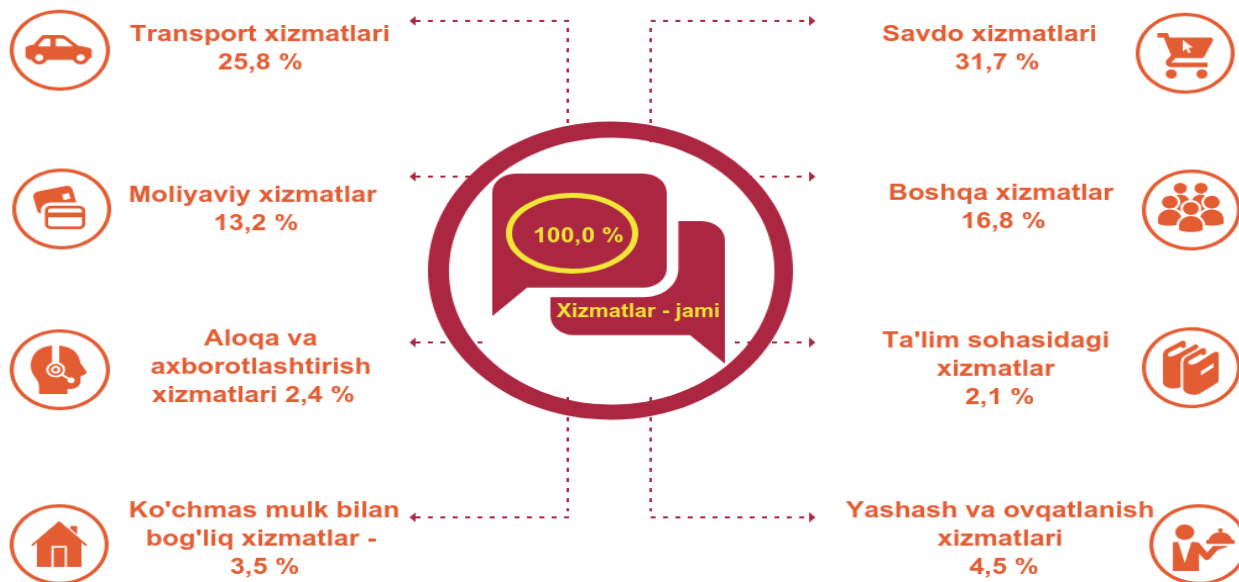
Transport xizmatlari
25,8 %

Savdo xizmatlari
31,7 %

Moliyaviy xizmatlar
13,2 %

100,0 %

Xizmatlar - jami

Boshqa xizmatlar
16,8 %

Aloqa va axborotlashtirish xizmatlari 2,4 %

Ta'lim sohasidagi xizmatlar
2,1 %

Ko'chmas mulk bilan bog'liq xizmatlar -
3,5 %

Yashash va ovqatlanish xizmatlari
4,5 %